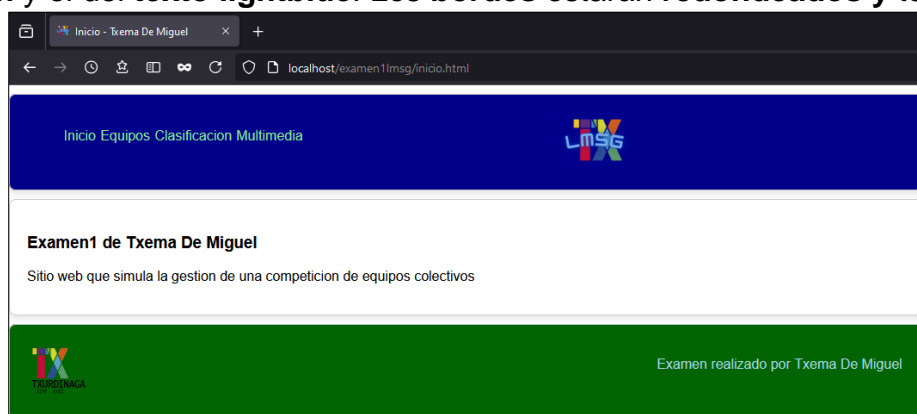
Inicio - Txema De Miguel

localhost/examen1lmsg/inicio.html

Inicio Equipos Clasificacion Multimedia

LMSG

Examen1 de Txema De Miguel

Sitio web que simula la gestion de una competicion de equipos colectivos

TXURDINAGA

Examen realizado por Txema De Miguel